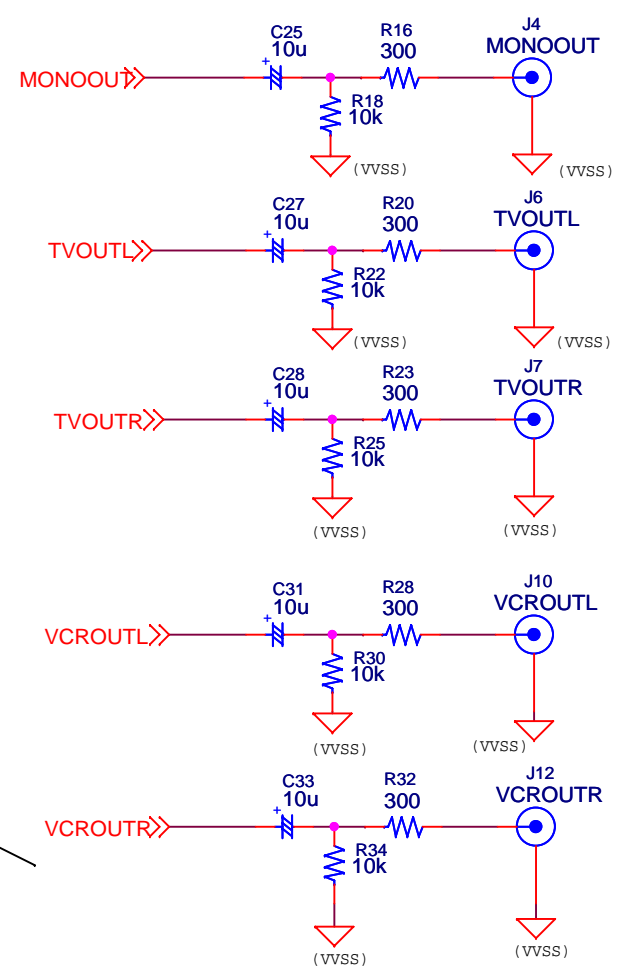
C25
10u
+
R16
300
J4
MONOOUT
MONOOUT
R18
10k
(VVSS)
(VVSS)

C27
10u
+
R20
300
J6
TVOUTL
TVOUTL
R22
10k
(VVSS)
(VVSS)

C28
10u
+
R23
300
J7
TVOUTR
TVOUTR
R25
10k
(VVSS)
(VVSS)

C31
10u
+
R28
300
J10
VCROUTL
VCROUTL
R30
10k
(VVSS)
(VVSS)

C33
10u
+
R32
300
J12
VCROUTR
VCROUTR
R34
10k
(VVSS)
(VVSS)